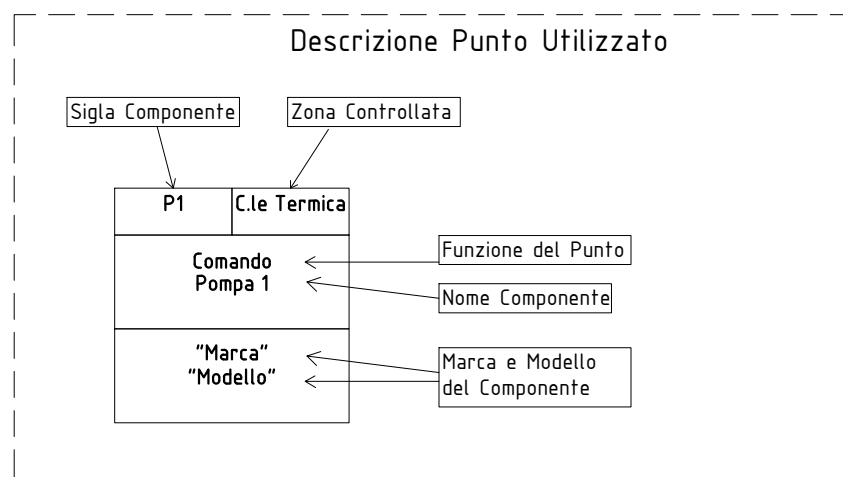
Descrizione Punto Utilizzato

Sigla Componente

Zona Controllata

| P1 | C.le Termica |
|---|---|

Comando
Pompa 1

"Marca"
"Modello"

Funzione del Punto

Nome Componente

Marca e Modello del Componente